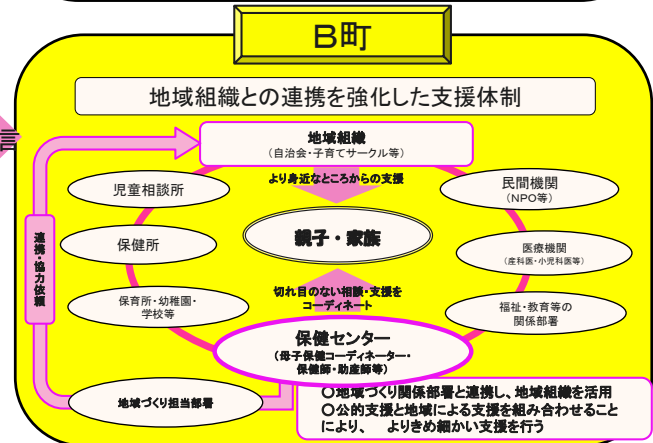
B町

地域組織との連携を強化した支援体制

地域組織
（自治会・子育てサークル等）

より身近なところからの支援

児童相談所

民間機関
（NPO等）

保健所

親子・家族

医療機関
（産科医・小児科医等）

連携・協力依頼

切れ目のない相談・支援を
コーディネート

保育所・幼稚園・
学校等

福祉・教育等の
関係部署

保健センター
（母子保健コーディネーター・
保健師・助産師等）

地域づくり担当部署

○地域づくり関係部署と連携し、地域組織を活用
○公的支援と地域による支援を組み合わせることにより、 よりきめ細かい支援を行う